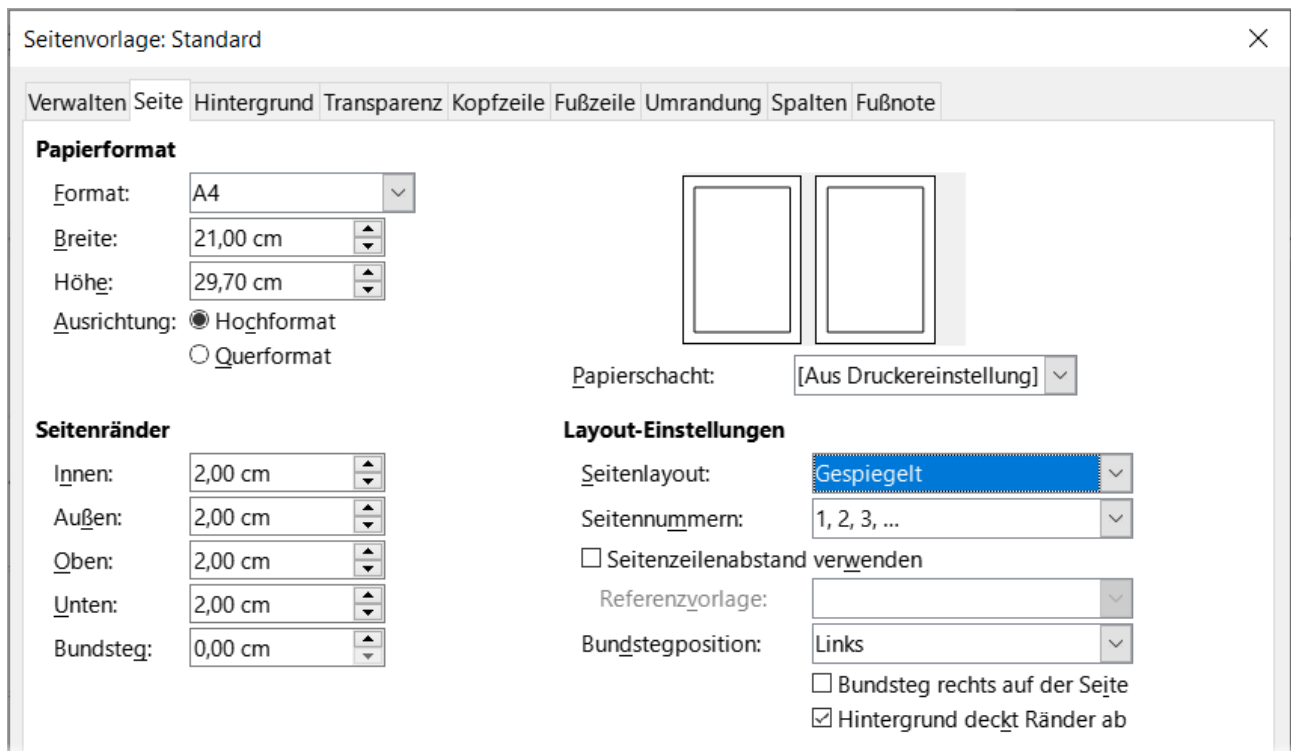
Seitenvorlage: Standard

×

Verwalten Seite Hintergrund Transparenz Kopfzeile Fußzeile Umrandung Spalten Fußnote

Papierformat

Format: A4

Breite: 21,00 cm

Höhe: 29,70 cm

Ausrichtung: Hochformat

Querformat

Papierschacht: [Aus Druckereinstellung]

Seitenränder

Innen: 2,00 cm

Außen: 2,00 cm

Oben: 2,00 cm

Unten: 2,00 cm

Bundsteg: 0,00 cm

Layout-Einstellungen

Seitenlayout: Gespiegelt

Seitennummern: 1, 2, 3, ...

☐ Seitenzeilenabstand verwenden

Referenzvorlage:

Bundstegposition: Links

☐ Bundsteg rechts auf der Seite

☑ Hintergrund deckt Ränder ab